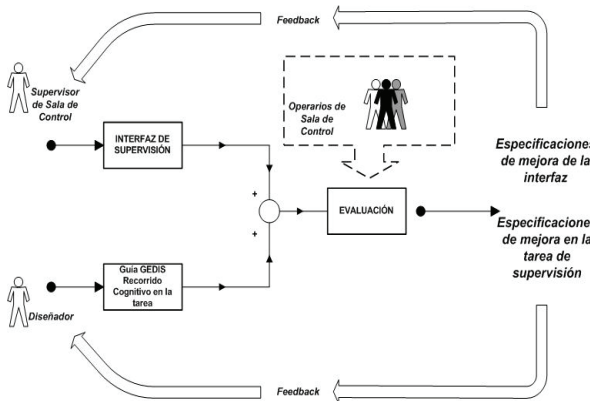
Feedback

Supervisor de Sala de Control

INTERFAZ DE SUPERVISIÓN

Operarios de Sala de Control

Especificaciones de mejora de la interfaz

+

EVALUACIÓN

+

Especificaciones de mejora en la tarea de supervisión

Guia GEDIS Recorrido Cognitivo en la tarea

Diseñador

Feedback